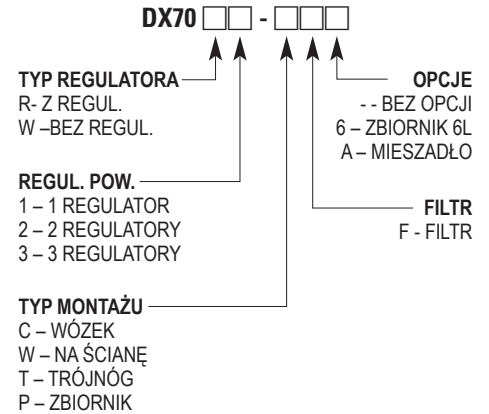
DX70 □□ - □□□

TYP REGULATORA
R- Z REGUL.
W –BEZ REGUL.

REGUL. POW.
1 – 1 REGULATOR
2 – 2 REGULATORY
3 – 3 REGULATORY

TYP MONTAŻU
C – WÓZEK
W – NA ŚCIANĘ
T – TRÓJNÓG
P – ZBIORNIK

OPCJE
- - BEZ OPCJI
6 – ZBIORNIK 6L
A – MIESZADŁO

FILTR
F - FILTR